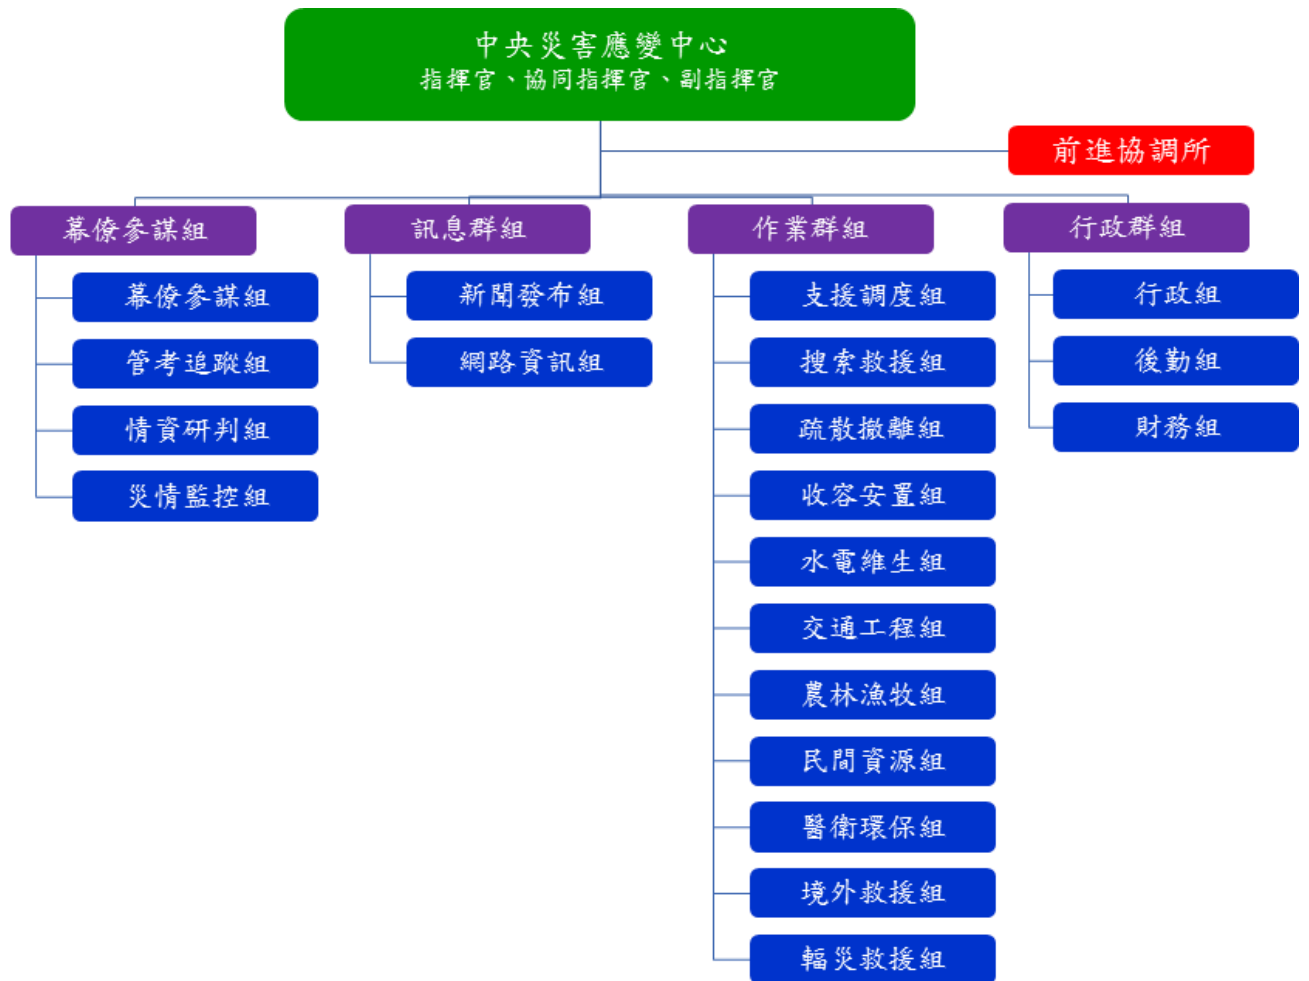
中央災害應變中心
指揮官、協同指揮官、副指揮官

前進協調所

幕僚參謀組

幕僚參謀組

管考追蹤組

情資研判組

災情監控組

訊息群組

新聞發布組

網路資訊組

作業群組

支援調度組

搜索救援組

疏散撤離組

收容安置組

水電維生組

交通工程組

農林漁牧組

民間資源組

醫衛環保組

境外救援組

輻災救援組

行政群組

行政組

後勤組

財務組